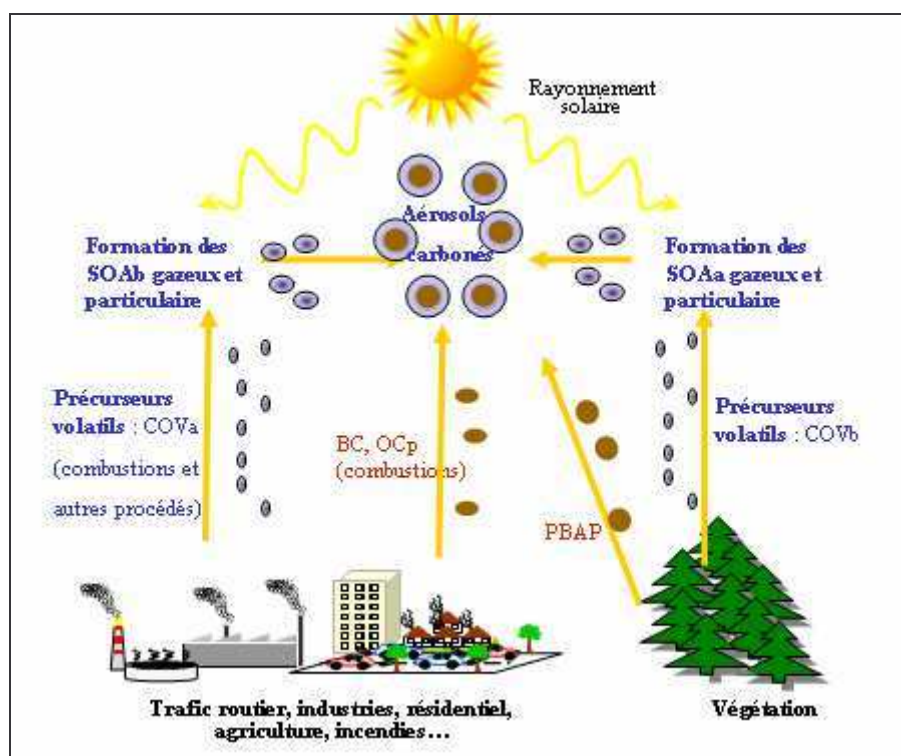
Rayonnement solaire

Aérosols carbonés

Formation des SOAb gazeux et particulaire

Formation des SOAa gazeux et particulaire

Précurseurs volatils : COVa (combustions et autres procédés)

BC, OCp (combustions)

PBAP

Précurseurs volatils : COVb

Trafic routier, industries, résidentiel, agriculture, incendies…

Végétation